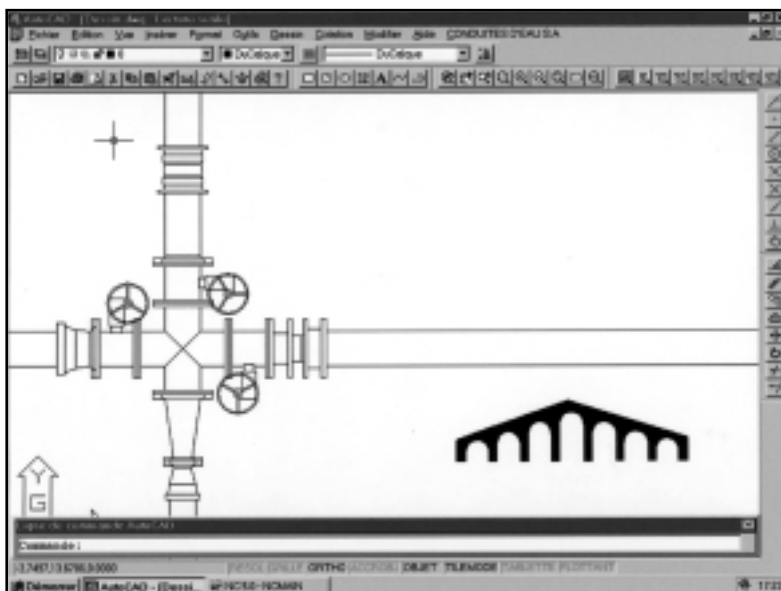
AutoCAD - [Dessin.dwg - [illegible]]
Fichier Edition Vue Insérer Format Outils Dessin Cotation Modifier Aide CONDUITES D'EAU S.A.
DuCalque
DuCalque
Y
G
Ligne de commande de AutoCAD
Commande :
-1,7457,13,6780,0,0000
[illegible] GRILLE ORTHO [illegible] OBJET TILEMODE TABLETTE FLOTTANT
Démarrer
AutoCAD - [Dessi...
NCSU-NCMAIN
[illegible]